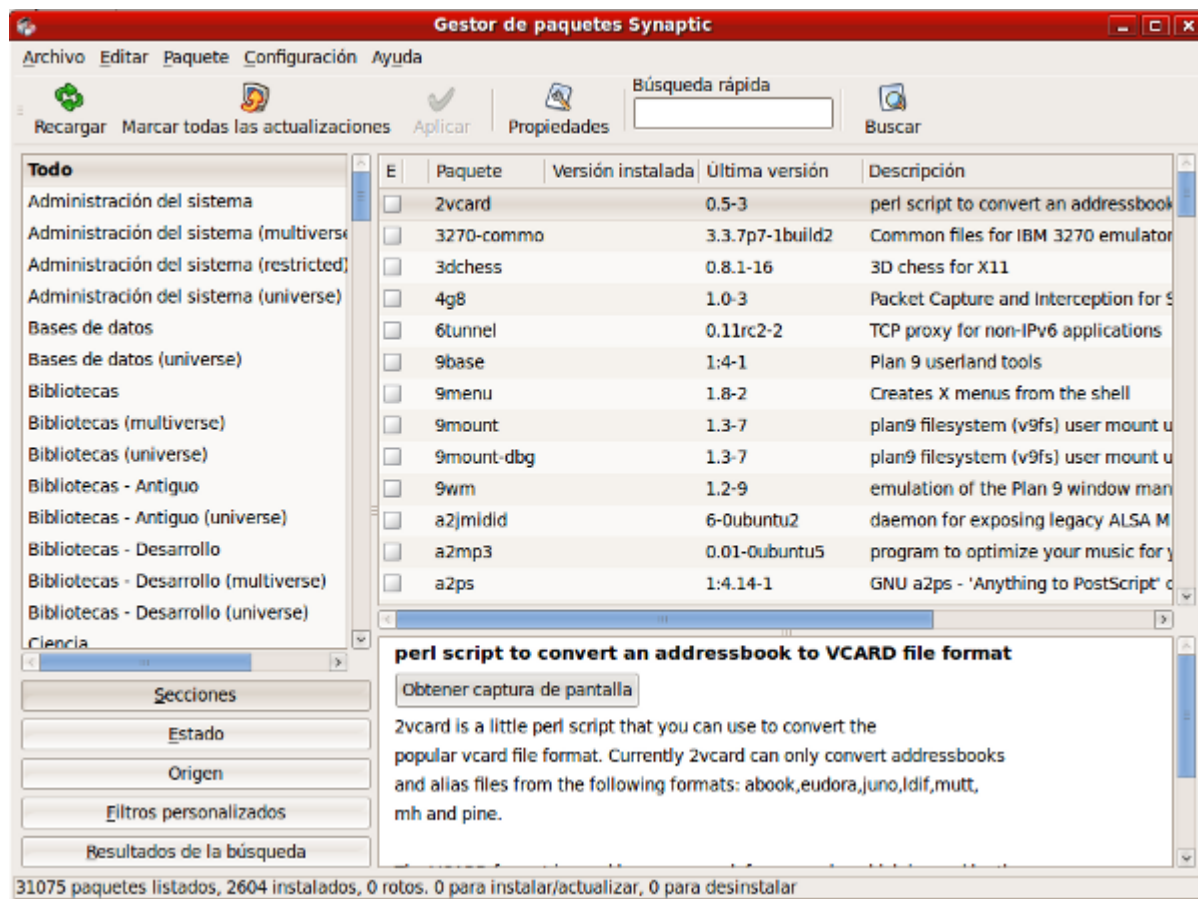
Gestor de paquetes Synaptic

Archivo Editar Paquete Configuración Ayuda

Recargar Marcar todas las actualizaciones Aplicar Propiedades Búsqueda rápida Buscar

Todo
Administración del sistema
Administración del sistema (multiverse
Administración del sistema (restricted)
Administración del sistema (universe)
Bases de datos
Bases de datos (universe)
Bibliotecas
Bibliotecas (multiverse)
Bibliotecas (universe)
Bibliotecas - Antiguo
Bibliotecas - Antiguo (universe)
Bibliotecas - Desarrollo
Bibliotecas - Desarrollo (multiverse)
Bibliotecas - Desarrollo (universe)
Ciencia

| E | Paquete | Versión instalada | Última versión | Descripción |
|---|---|---|---|---|
| | 2vcard | | 0.5-3 | perl script to convert an addressbook |
| | 3270-commo | | 3.3.7p7-1build2 | Common files for IBM 3270 emulator |
| | 3dchess | | 0.8.1-16 | 3D chess for X11 |
| | 4g8 | | 1.0-3 | Packet Capture and Interception for S |
| | 6tunnel | | 0.11rc2-2 | TCP proxy for non-IPv6 applications |
| | 9base | | 1:4-1 | Plan 9 userland tools |
| | 9menu | | 1.8-2 | Creates X menus from the shell |
| | 9mount | | 1.3-7 | plan9 filesystem (v9fs) user mount u |
| | 9mount-dbg | | 1.3-7 | plan9 filesystem (v9fs) user mount u |
| | 9wm | | 1.2-9 | emulation of the Plan 9 window man |
| | a2jmidid | | 6-0ubuntu2 | daemon for exposing legacy ALSA M |
| | a2mp3 | | 0.01-0ubuntu5 | program to optimize your music for y |
| | a2ps | | 1:4.14-1 | GNU a2ps - 'Anything to PostScript' c |

perl script to convert an addressbook to VCARD file format
Obtener captura de pantalla
2vcard is a little perl script that you can use to convert the popular vcard file format. Currently 2vcard can only convert addressbooks and alias files from the following formats: abook,eudora,juno,ldif,mutt, mh and pine.

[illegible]

Secciones
Estado
Origen
Filtros personalizados
Resultados de la búsqueda

31075 paquetes listados, 2604 instalados, 0 rotos. 0 para instalar/actualizar, 0 para desinstalar